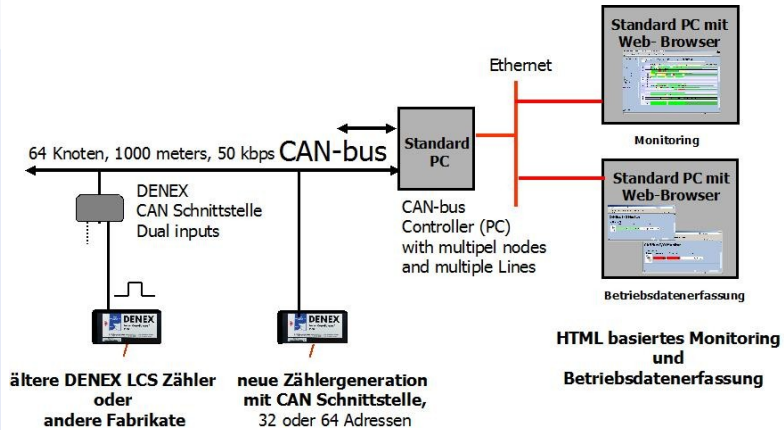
Standard PC mit Web- Browser

Ethernet

Monitoring

64 Knoten, 1000 meters, 50 kbps CAN-bus

Standard PC

DENEX CAN Schnittstelle Dual inputs

CAN-bus Controller (PC) with multipel nodes and multiple Lines

Standard PC mit Web-Browser

Betriebsdatenerfassung

DENEX

DENEX

HTML basiertes Monitoring und Betriebsdatenerfassung

ältere DENEX LCS Zähler oder andere Fabrikate

neue Zählergeneration mit CAN Schnittstelle, 32 oder 64 Adressen